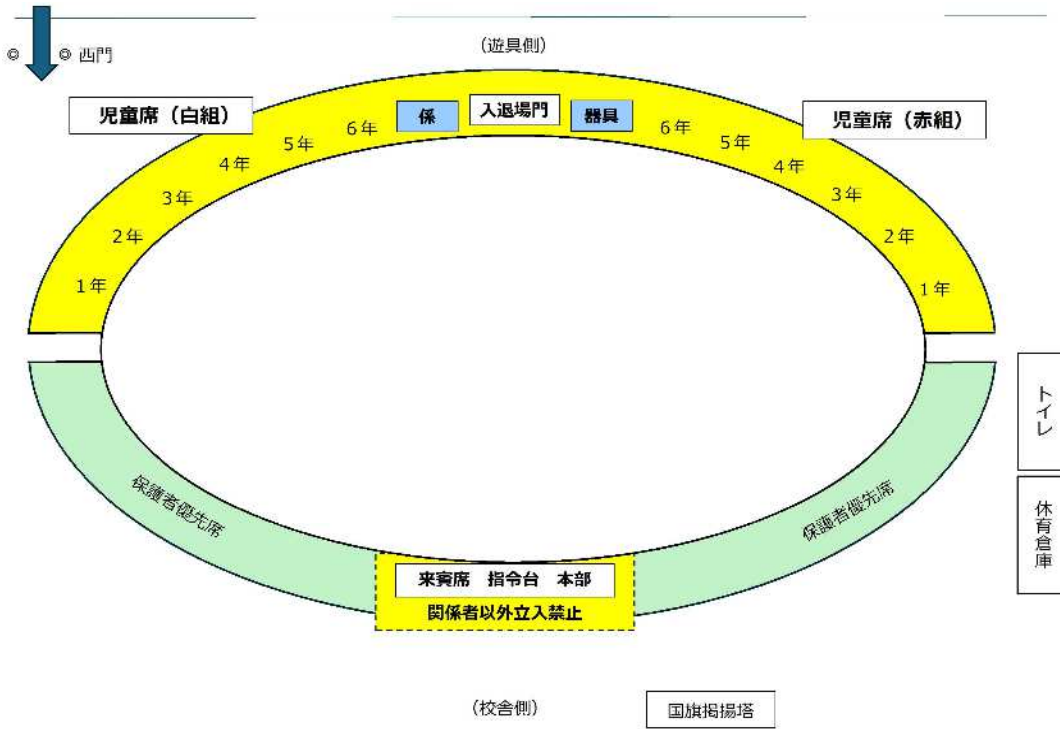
◎ ◎ 西門

（遊具側）

児童席（白組）

6年 5年 4年 3年 2年 1年

係

入退場門

器具

児童席（赤組）

6年 5年 4年 3年 2年 1年

トイレ

休育倉庫

保護者優先席

保護者優先席

来賓席　指令台　本部

関係者以外立入禁止

（校舎側）

国旗掲揚塔